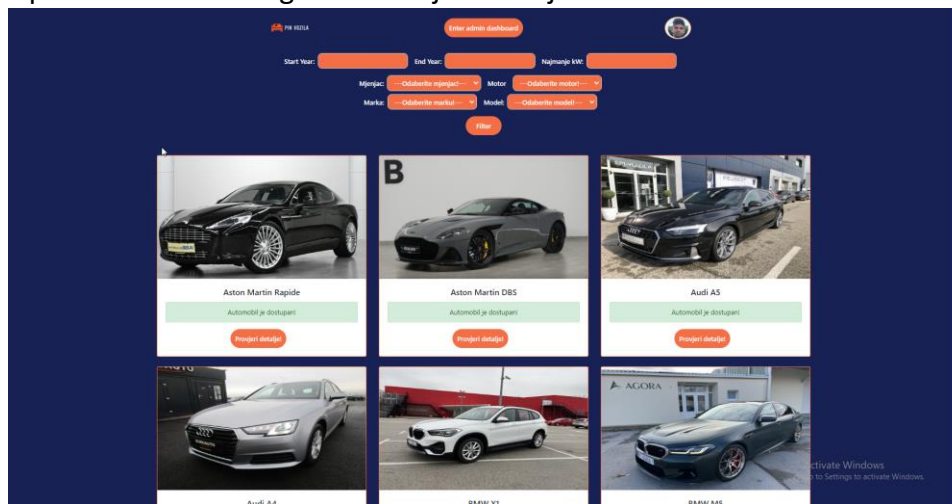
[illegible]

PM VOZILA

Enter admin dashboard

Start Year:

End Year:

Najmanje kW:

Mjenjac: ---Odaberite mjenjac---

Motor: ---Odaberite motor---

Marka: ---Odaberite marku---

Model: ---Odaberite model---

Filter

B

Aston Martin Rapide

Automobil je dostupan

Provjeri detalje

Aston Martin DBS

Automobil je dostupan

Provjeri detalje

Audi A5

Automobil je dostupan

Provjeri detalje

AGORA

Audi A4

BMW X1

BMW M5

Activate Windows
Go to Settings to activate Windows.